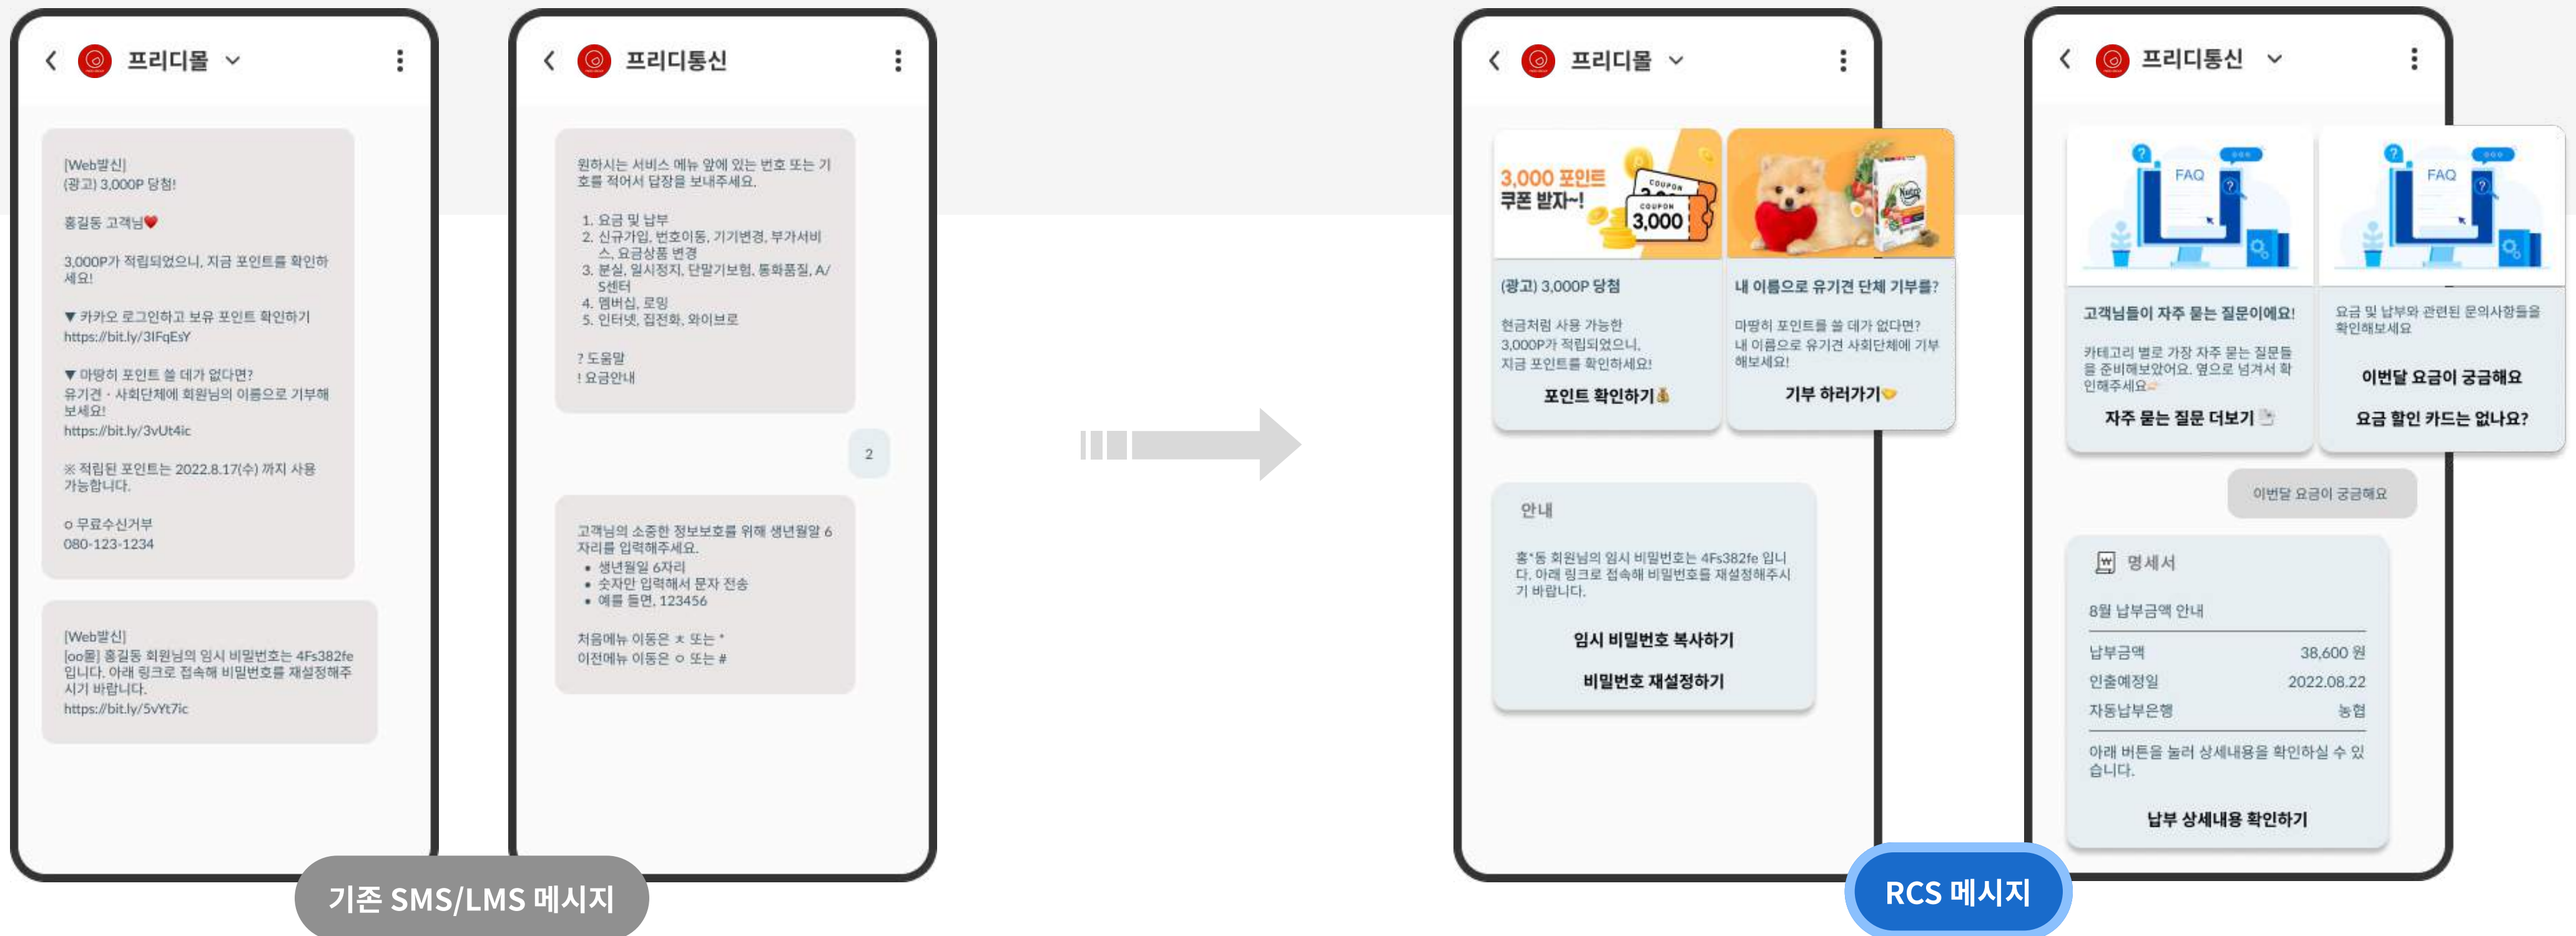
프리디몰

[Web발신]
(광고) 3,000P 당첨!

홍길동 고객님❤

3,000P가 적립되었으니, 지금 포인트를 확인하세요!

▼ 카카오 로그인하고 보유 포인트 확인하기
https://bit.ly/3IFqEsY

▼ 마땅히 포인트 쓸 데가 없다면?
유기견 · 사회단체에 회원님의 이름으로 기부해보세요!
https://bit.ly/3vUt4ic

※ 적립된 포인트는 2022.8.17(수) 까지 사용 가능합니다.

o 무료수신거부
080-123-1234

[Web발신]
[oo몰] 홍길동 회원님의 임시 비밀번호는 4Fs382fe 입니다. 아래 링크로 접속해 비밀번호를 재설정해주시기 바랍니다.
https://bit.ly/5vYt7ic

프리디통신

원하시는 서비스 메뉴 앞에 있는 번호 또는 기호를 적어서 답장을 보내주세요.

1. 요금 및 납부
2. 신규가입, 번호이동, 기기변경, 부가서비스, 요금상품 변경
3. 분실, 일시정지, 단말기보험, 통화품질, A/S센터
4. 멤버십, 로밍
5. 인터넷, 집전화, 와이브로

? 도움말
! 요금안내

2

고객님의 소중한 정보보호를 위해 생년월일 6자리를 입력해주세요.
• 생년월일 6자리
• 숫자만 입력해서 문자 전송
• 예를 들면, 123456

처음메뉴 이동은 * 또는 *
이전메뉴 이동은 o 또는 #

기존 SMS/LMS 메시지

프리디몰

3,000 포인트 쿠폰 받자~!
COUPON
COUPON 3,000

(광고) 3,000P 당첨
현금처럼 사용 가능한 3,000P가 적립되었으니, 지금 포인트를 확인하세요!
포인트 확인하기

내 이름으로 유기견 단체 기부를?
마땅히 포인트를 쓸 데가 없다면? 내 이름으로 유기견 사회단체에 기부해보세요!
기부 하러가기

안내
홍*동 회원님의 임시 비밀번호는 4Fs382fe 입니다. 아래 링크로 접속해 비밀번호를 재설정해주시기 바랍니다.
임시 비밀번호 복사하기
비밀번호 재설정하기

프리디통신

FAQ
고객님들이 자주 묻는 질문이에요!
카테고리 별로 가장 자주 묻는 질문들을 준비해보았어요. 옆으로 넘겨서 확인해주세요
자주 묻는 질문 더보기

FAQ
요금 및 납부와 관련된 문의사항들을 확인해보세요
이번달 요금이 궁금해요
요금 할인 카드는 없나요?

이번달 요금이 궁금해요

명세서
8월 납부금액 안내

| 납부금액 | 38,600 원 |
|---|---|
| 인출예정일 | 2022.08.22 |
| 자동납부은행 | 농협 |

아래 버튼을 눌러 상세내용을 확인하실 수 있습니다.
납부 상세내용 확인하기

RCS 메시지